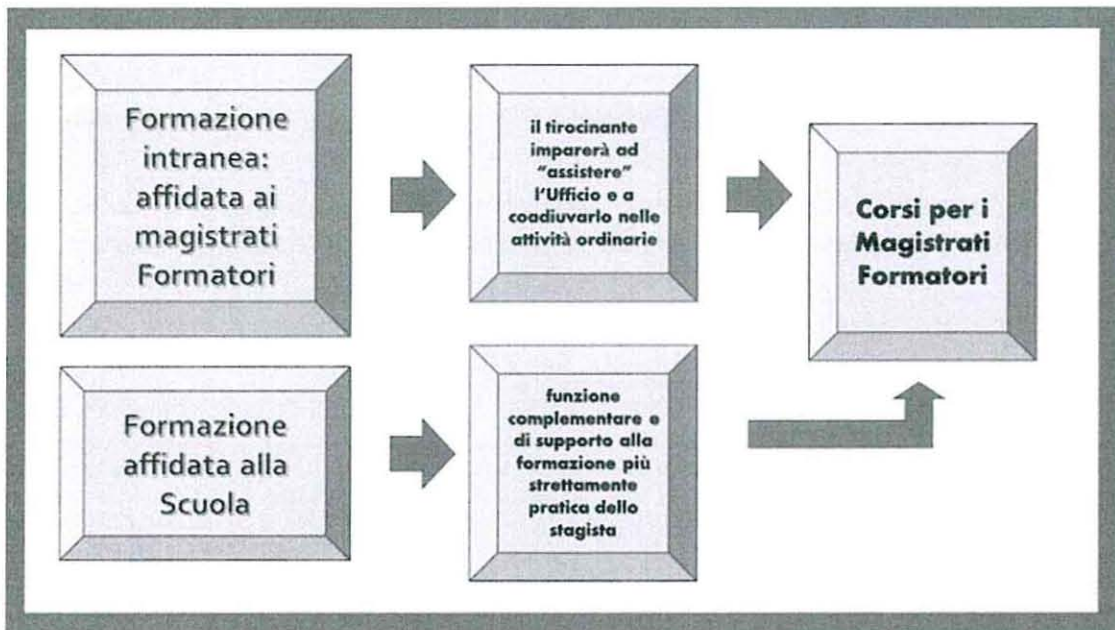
Formazione intranea: affidata ai magistrati Formatori

il tirocinante imparerà ad "assistere" l'Ufficio e a coadiuvarlo nelle attività ordinarie

Corsi per i Magistrati Formatori

Formazione affidata alla Scuola

funzione complementare e di supporto alla formazione più strettamente pratica dello stagista